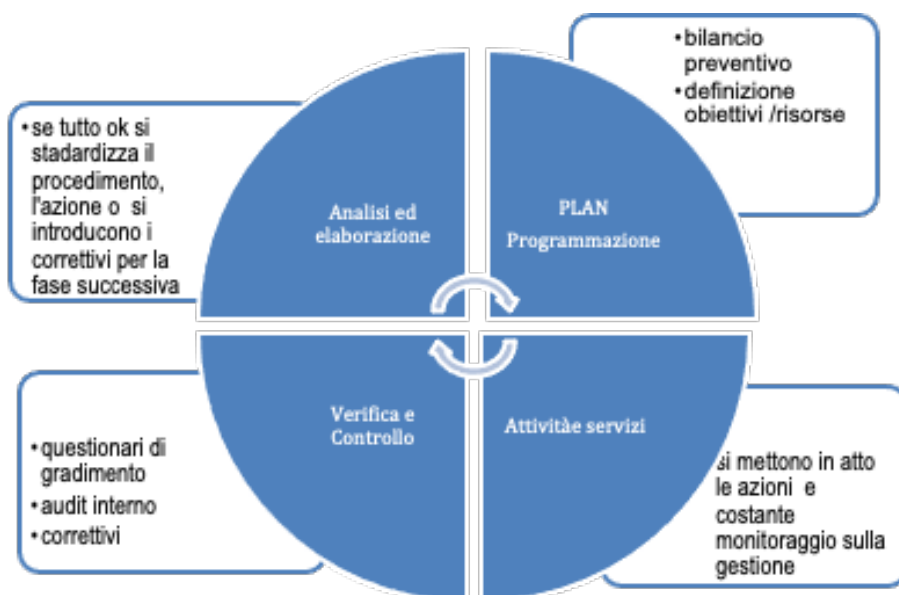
• bilancio preventivo
• definizione obiettivi /risorse

• se tutto ok si stadardizza il procedimento, l'azione o si introducono i correttivi per la fase successiva

Analisi ed elaborazione

PLAN
Programmazione

Verifica e Controllo

Attivitàe servizi

• questionari di gradimento
• audit interno
• correttivi

si mettono in atto le azioni e costante monitoraggio sulla gestione